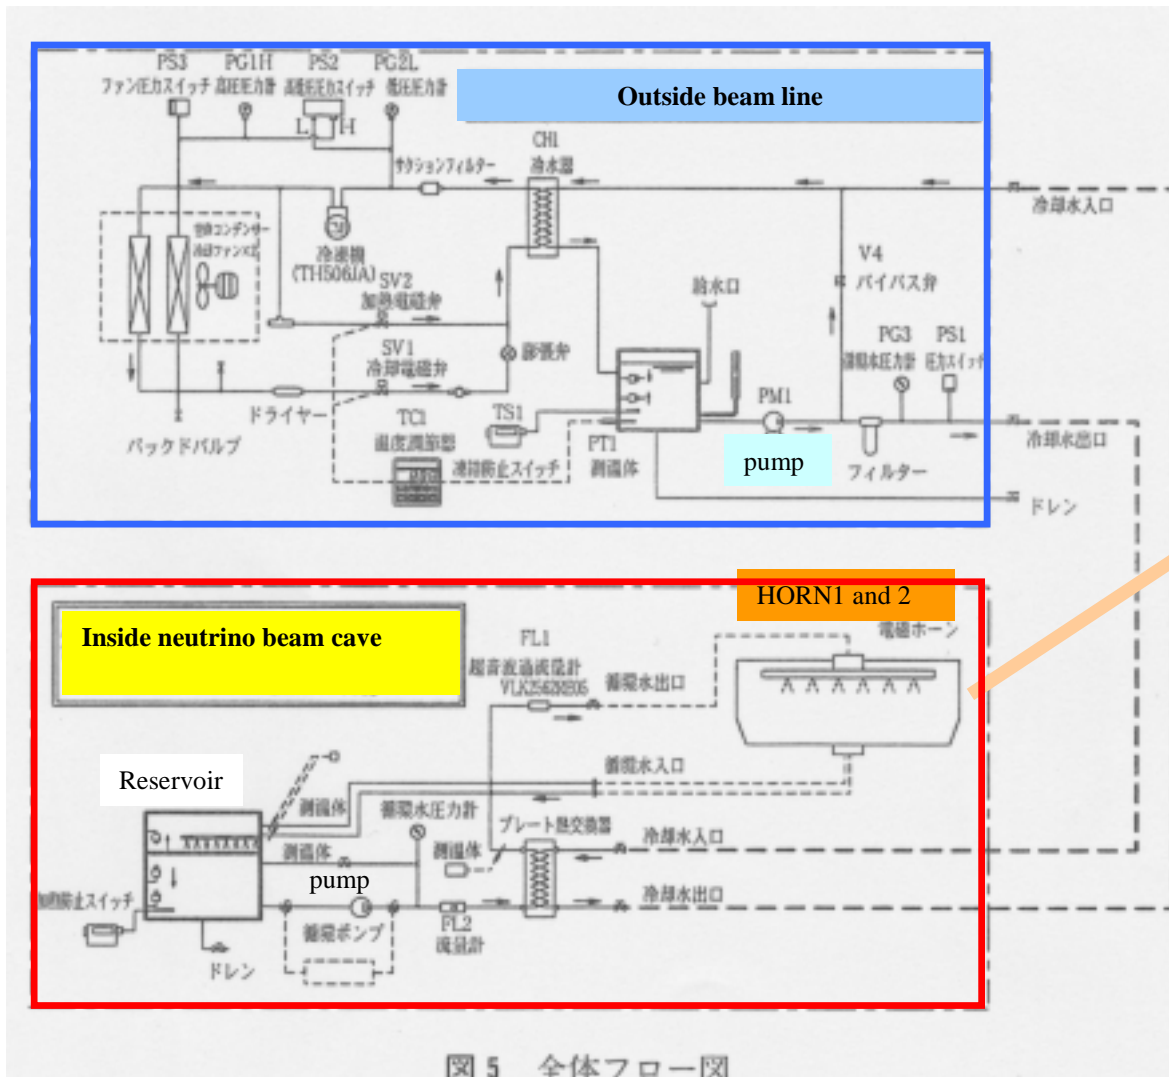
PS3 ファン圧力スイッチ
PG1H 高圧圧力計
PS2 高低圧圧力スイッチ
PG2L 低圧圧力計

Outside beam line

L H

CH1 冷水器

サクションフィルター

冷却水入口

空冷コンデンサー 冷却ファン
冷凍機 (TH506JA)
SV2 加熱電磁弁

V4 バイパス弁

給水口

SV1 冷却電磁弁

膨張弁

PG3 循環水圧力計
PS1 圧力スイッチ

PM1

ドライヤー

TC1 温度調節器

TS1

PT1 測温体

冷却水出口

バックドバルブ

凍結防止スイッチ

pump

フィルター

ドレン

HORN1 and 2

Inside neutrino beam cave

電磁ホーン

FL1 超音波流量計 VLK25620B05

循環水出口

循環水入口

Reservoir

測温体

循環水圧力計

プレート熱交換器

測温体

冷却水入口

測温体

pump

加熱防止スイッチ

冷却水出口

循環ポンプ

FL2 流量計

ドレン

図5 全体フロー図